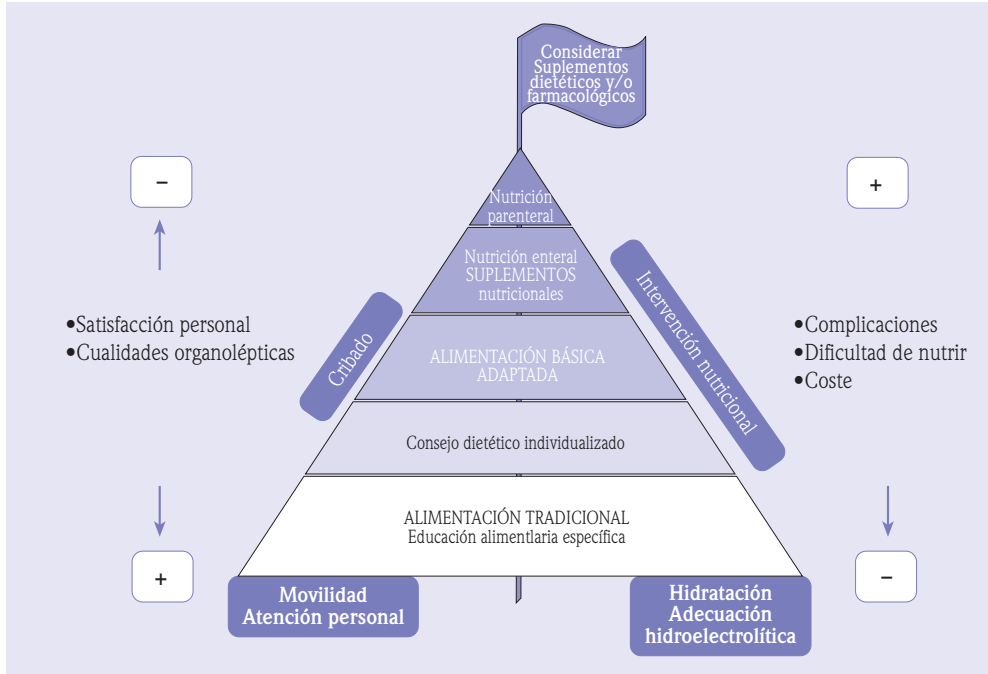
Considerar Suplementos dietéticos y/o farmacológicos

−

+

Nutrición parenteral

Nutrición enteral SUPLEMENTOS nutricionales

Cribado

Intervención nutricional

•Satisfacción personal
•Cualidades organolépticas

•Complicaciones
•Dificultad de nutrir
•Coste

ALIMENTACIÓN BÁSICA ADAPTADA

Consejo dietético individualizado

ALIMENTACIÓN TRADICIONAL
Educación alimentaria específica

+

−

Movilidad
Atención personal

Hidratación
Adecuación hidroelectrolítica